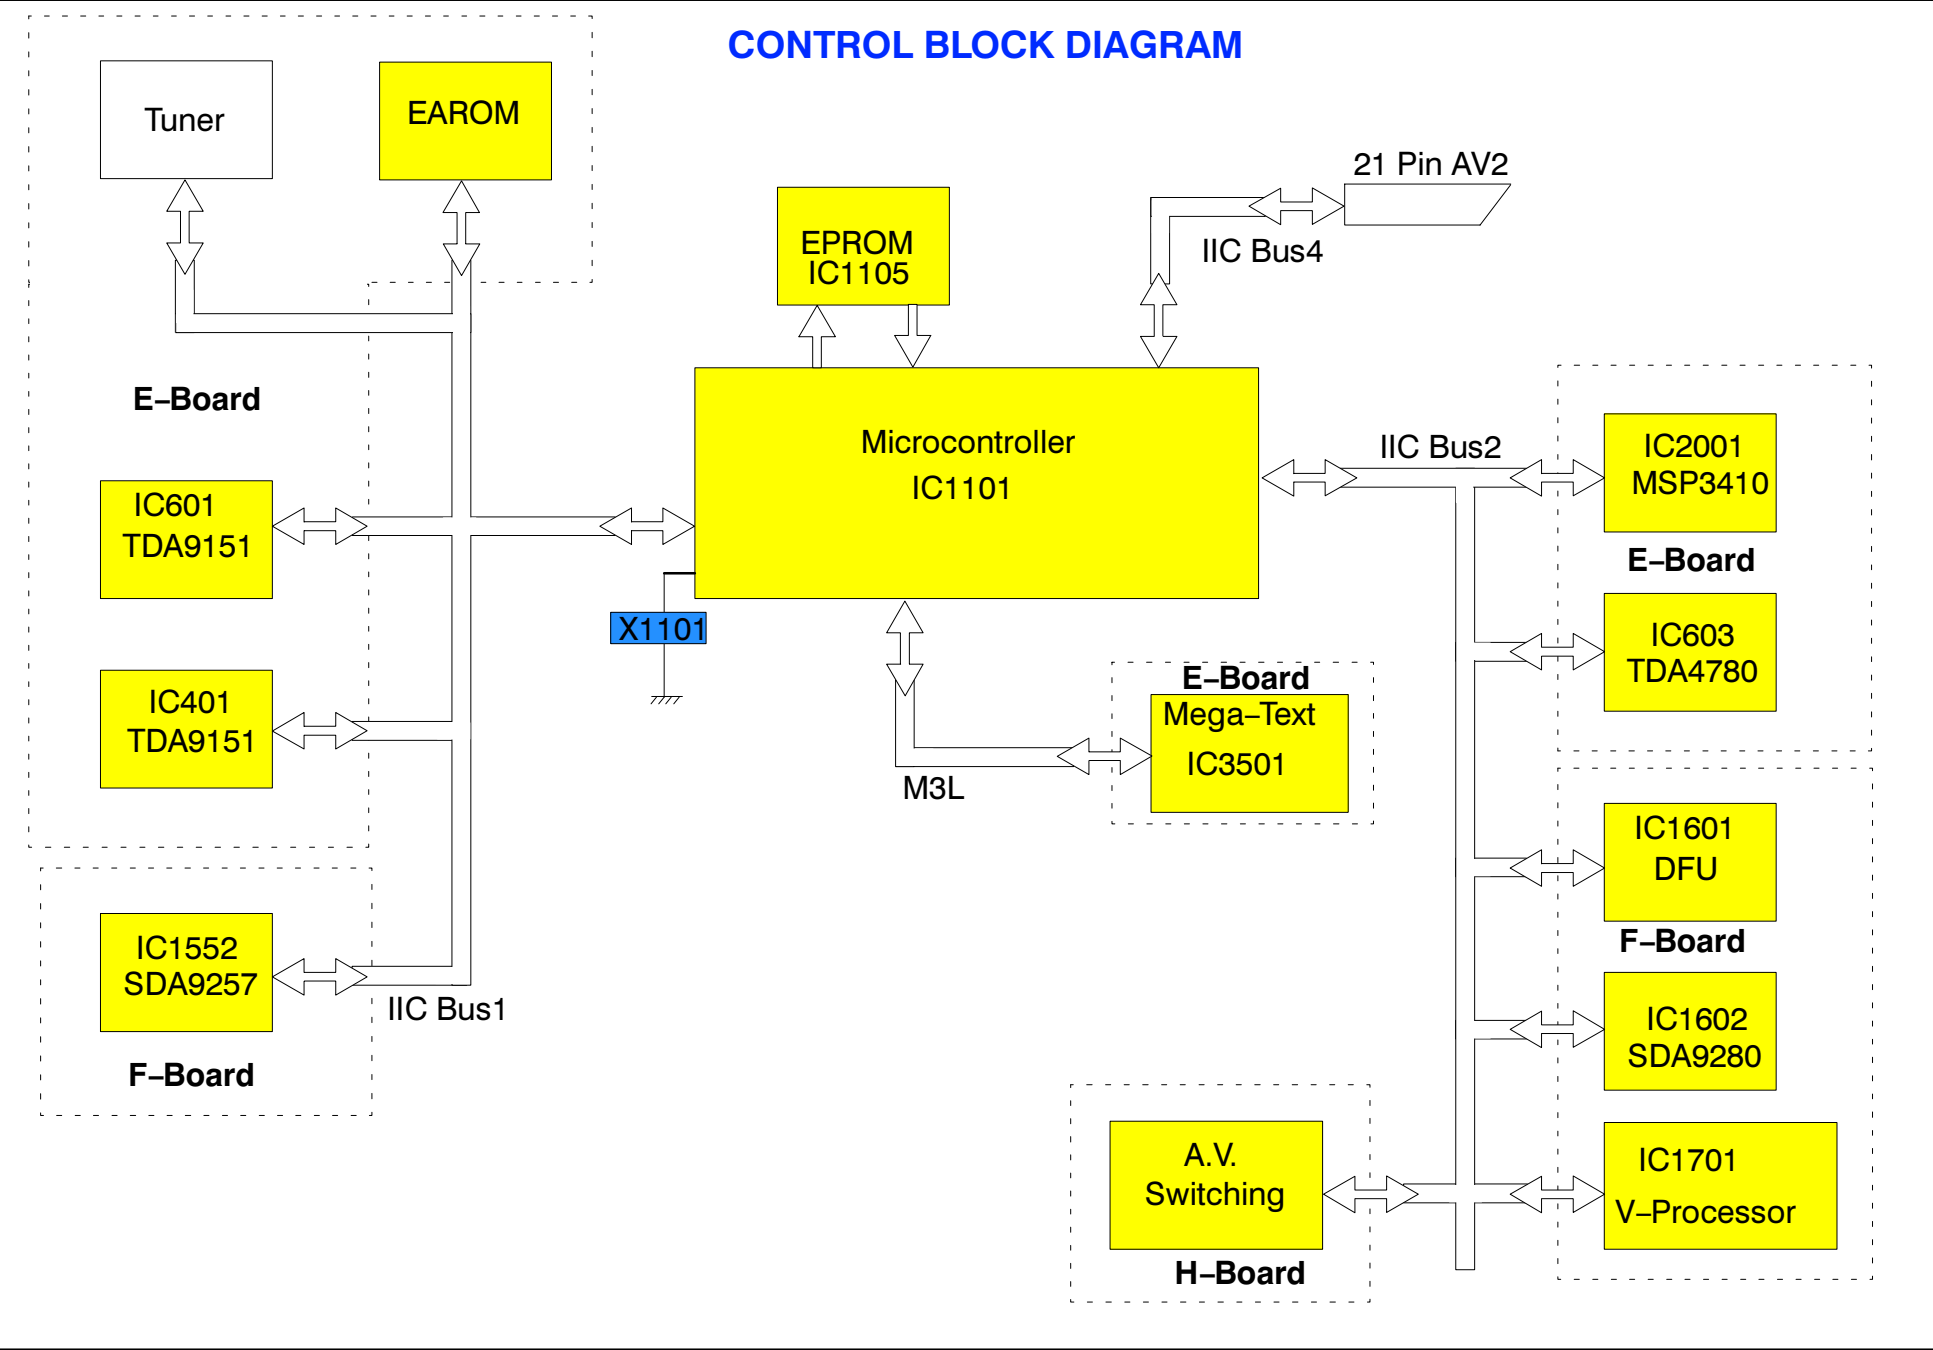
CONTROL BLOCK DIAGRAM

Tuner

EAROM

21 Pin AV2

EPROM
IC1105

IIC Bus4

E–Board

Microcontroller
IC1101

IIC Bus2

IC2001
MSP3410

E–Board

IC601
TDA9151

X1101

IC603
TDA4780

IC401
TDA9151

E–Board
Mega–Text
IC3501

M3L

IC1601
DFU

F–Board

IC1552
SDA9257

IIC Bus1

F–Board

IC1602
SDA9280

A.V.
Switching

H–Board

IC1701
V–Processor